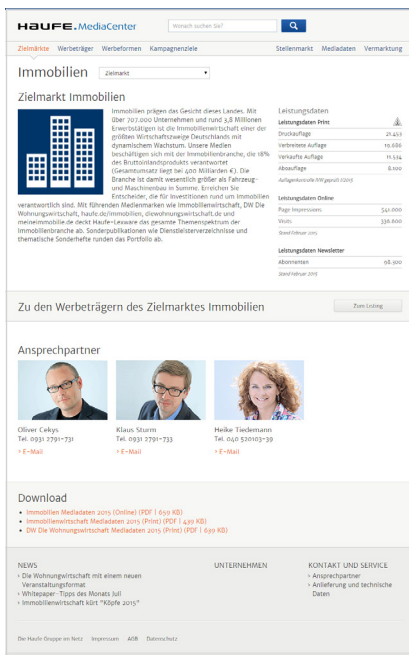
HAUFE. MediaCenter

Wonach suchen Sie?

Zielmärkte Werbeträger Werbeformen Kampagnenziele

Stellenmarkt Mediadaten Vermarktung

Immobilien

Zielmarkt

Zielmarkt Immobilien

Immobilien prägen das Gesicht dieses Landes. Mit über 707.000 Unternehmen und rund 3,8 Millionen Erwerbstätigen ist die Immobilienwirtschaft einer der größten Wirtschaftszweige Deutschlands mit dynamischem Wachstum. Unsere Medien beschäftigen sich mit der Immobilienbranche, die 18% des Bruttoinlandsprodukts verantwortet (Gesamtumsatz liegt bei 400 Milliarden €). Die Branche ist damit wesentlich größer als Fahrzeug- und Maschinenbau in Summe. Erreichen Sie Entscheider, die für Investitionen rund um Immobilien verantwortlich sind. Mit führenden Medienmarken wie Immobilienwirtschaft, DW Die Wohnungswirtschaft, haufe.de/immobilien, diewohnungswirtschaft.de und meineimmobilie.de deckt Haufe-Lexware das gesamte Themenspektrum der Immobilienbranche ab. Sonderpublikationen wie Dienstleisterverzeichnisse und thematische Sonderhefte runden das Portfolio ab.

Leistungsdaten

Leistungsdaten Print

| | |
|---|---|
| Druckauflage | 21.453 |
| Verbreitete Auflage | 19.686 |
| Verkaufte Auflage | 11.534 |
| Abonauflage | 8.100 |

Auflagenkontrolle IVW geprüft I/2015

Leistungsdaten Online

| | |
|---|---|
| Page Impressions | 541.000 |
| Visits | 330.600 |

Stand Februar 2015

Leistungsdaten Newsletter

| | |
|---|---|
| Abonnenten | 98.300 |

Stand Februar 2015

Zu den Werbeträgern des Zielmarktes Immobilien

Zum Listing

Ansprechpartner

Oliver Cekys
Tel. 0931 2791-731
> E-Mail

Klaus Sturm
Tel. 0931 2791-733
> E-Mail

Heike Tiedemann
Tel. 040 520103-39
> E-Mail

Download

• Immobilien Mediadaten 2015 (Online) (PDF | 659 KB)
• Immobilienwirtschaft Mediadaten 2015 (Print) (PDF | 439 KB)
• DW Die Wohnungswirtschaft Mediadaten 2015 (Print) (PDF | 659 KB)

NEWS
> Die Wohnungwirtschaft mit einem neuen Veranstaltungsformat
> Whitepaper- Tipps des Monats Juli
> Immobilienwirtschaft kürt "Köpfe 2015"

UNTERNEHMEN

KONTAKT UND SERVICE
> Ansprechpartner
> Anlieferung und technische Daten

Die Haufe Gruppe im Netz Impressum AGB Datenschutz